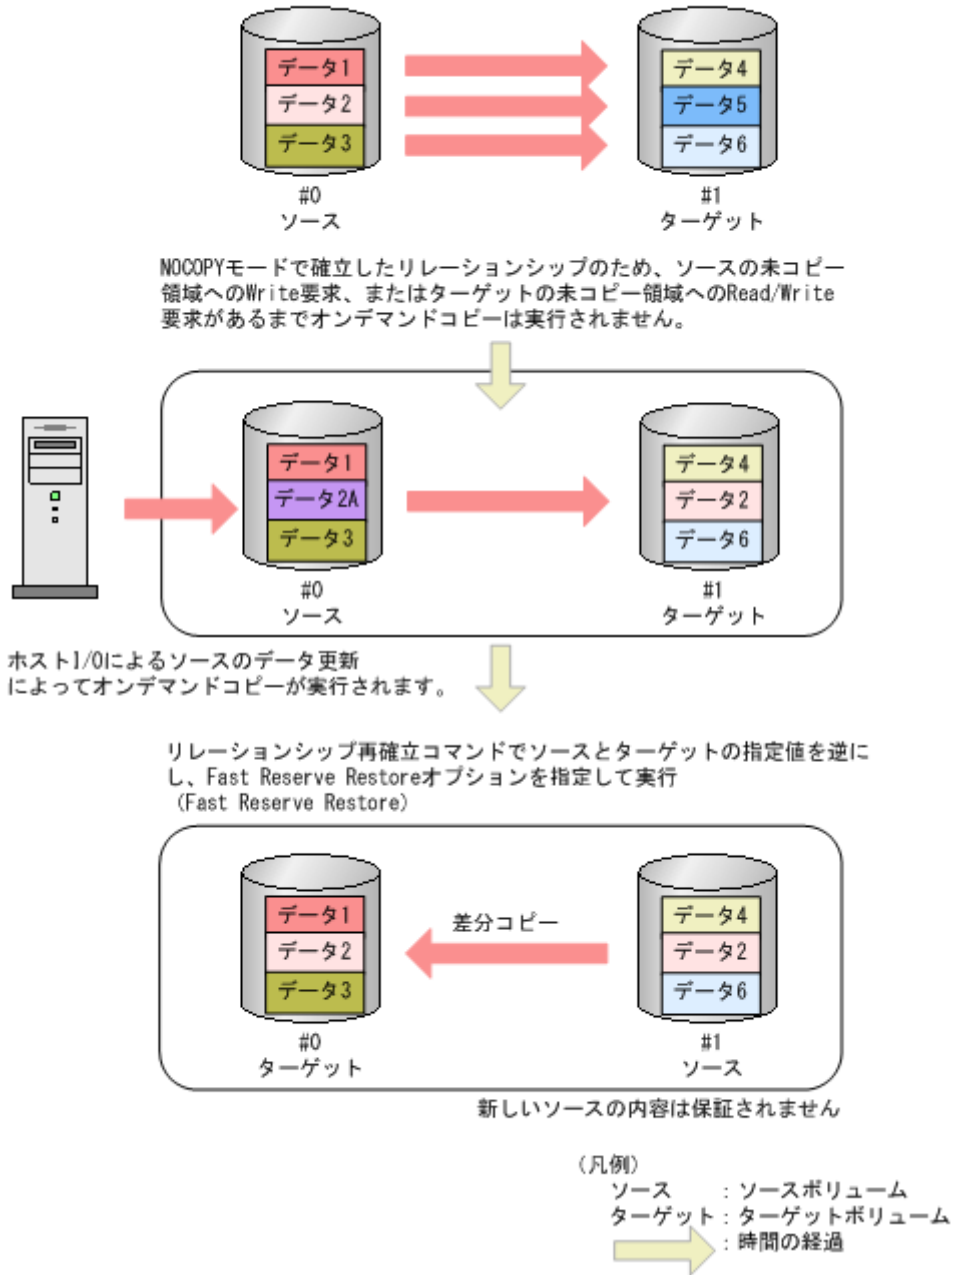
データ1
データ2
データ3
#0
ソース

データ4
データ5
データ6
#1
ターゲット

NOCOPYモードで確立したリレーションシップのため、ソースの未コピー領域へのWrite要求、またはターゲットの未コピー領域へのRead/Write要求があるまでオンデマンドコピーは実行されません。

データ1
データ2A
データ3
#0
ソース

データ4
データ2
データ6
#1
ターゲット

ホストI/Oによるソースのデータ更新によってオンデマンドコピーが実行されます。

リレーションシップ再確立コマンドでソースとターゲットの指定値を逆にし、Fast Reserve Restoreオプションを指定して実行
（Fast Reserve Restore）

データ1
データ2
データ3
#0
ターゲット

差分コピー

データ4
データ2
データ6
#1
ソース

新しいソースの内容は保証されません

（凡例）
ソース　：ソースボリューム
ターゲット：ターゲットボリューム
：時間の経過